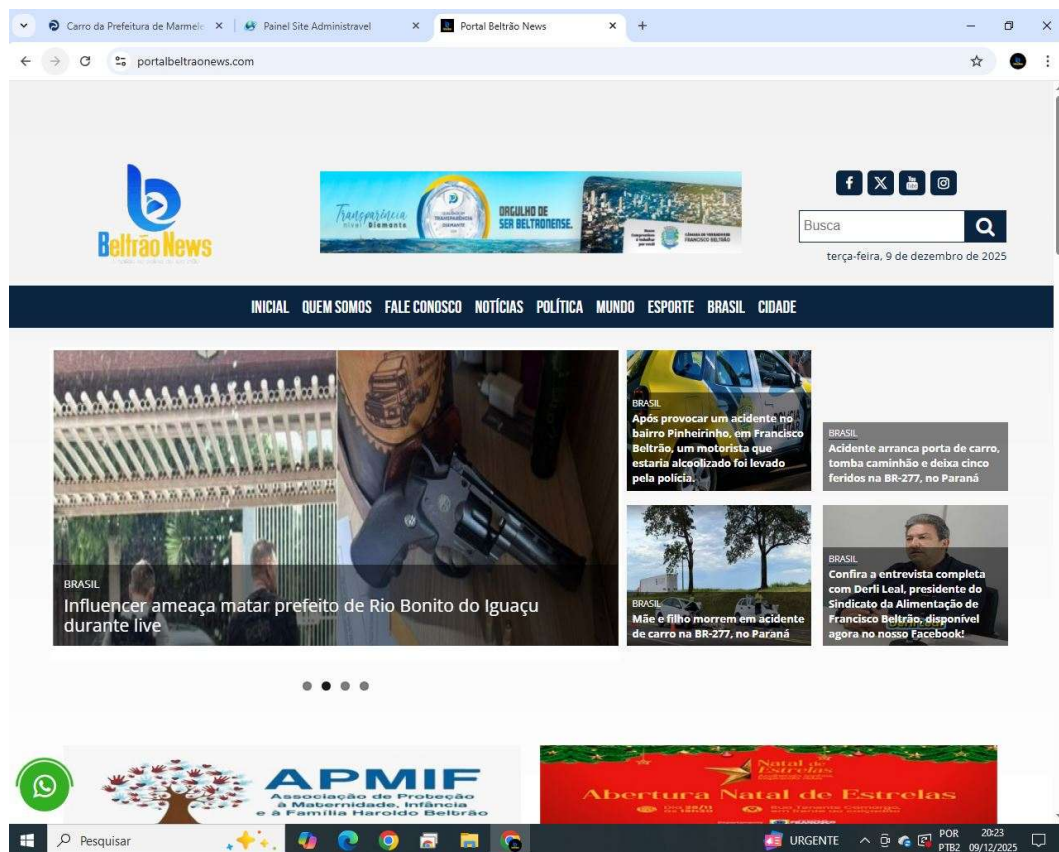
Carro da Prefeitura de Marmele × | Painel Site Administravel × | Portal Beltrão News × +

portalbeltraonews.com

Beltrão News

Transparência nível Diamante | ORGULHO DE SER BELTRONENSE. | CÂMARA DE VEREADORES FRANCISCO BELTRÃO

Busca

terça-feira, 9 de dezembro de 2025

INICIAL QUEM SOMOS FALE CONOSCO NOTÍCIAS POLÍTICA MUNDO ESPORTE BRASIL CIDADE

BRASIL
Influencer ameaça matar prefeito de Rio Bonito do Iguaçu durante live

BRASIL
Após provocar um acidente no bairro Pinheirinho, em Francisco Beltrão, um motorista que estaria alcoolizado foi levado pela polícia.

BRASIL
Acidente arranca porta de carro, tomba caminhão e deixa cinco feridos na BR-277, no Paraná

BRASIL
Mãe e filho morrem em acidente de carro na BR-277, no Paraná

BRASIL
Confira a entrevista completa com Derli Leal, presidente do Sindicato da Alimentação de Francisco Beltrão, disponível agora no nosso Facebook!

APMIF
Associação de Proteção à Maternidade, Infância e à Família Haroldo Beltrão

Natal de Estrelas
Abertura Natal de Estrelas

Pesquisar

URGENTE

POR PTB2 20:23 09/12/2025